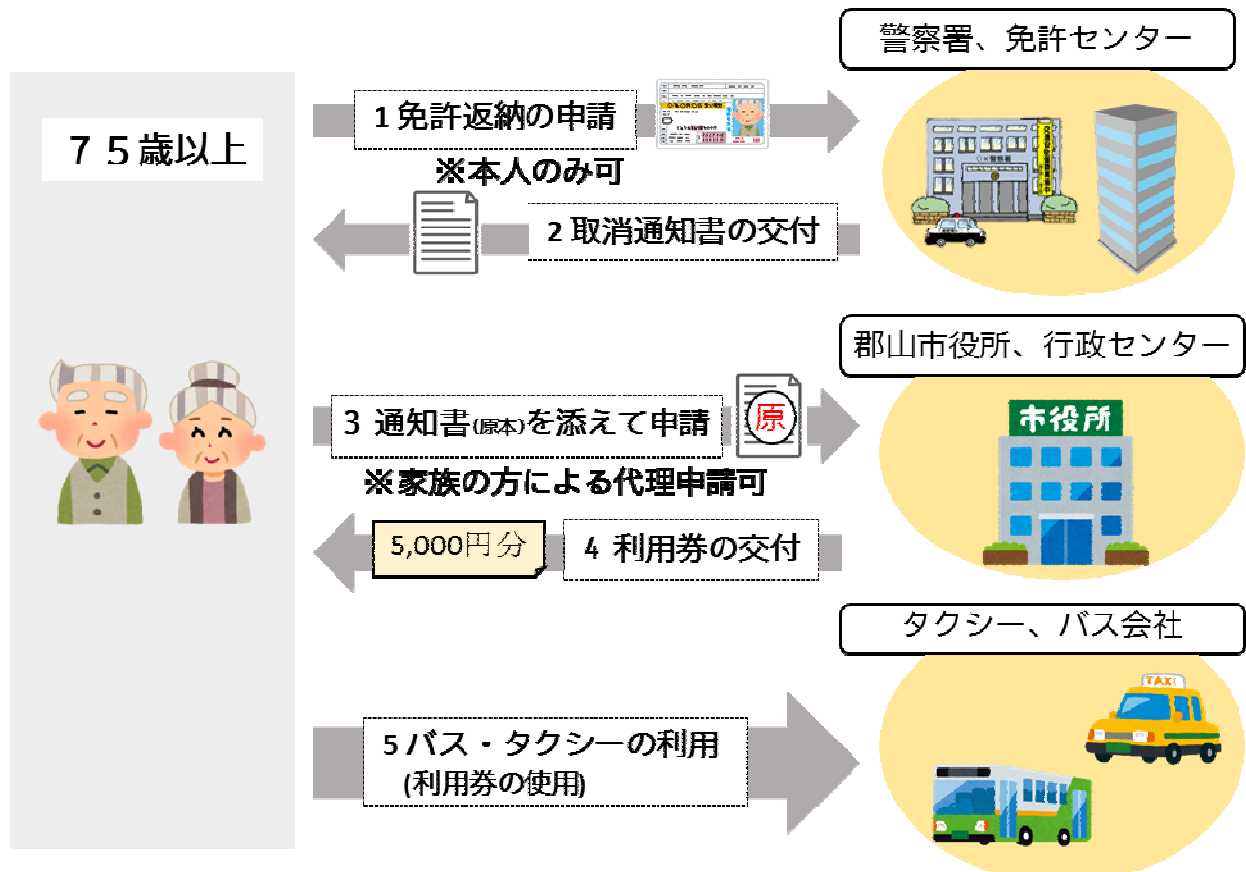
警察署、免許センター

７５歳以上

1 免許返納の申請

※本人のみ可

2 取消通知書の交付

郡山市役所、行政センター

3 通知書(原本)を添えて申請

原

市役所

※家族の方による代理申請可

5,000円分

4 利用券の交付

タクシー、バス会社

5 バス・タクシーの利用
(利用券の使用)

TAXI